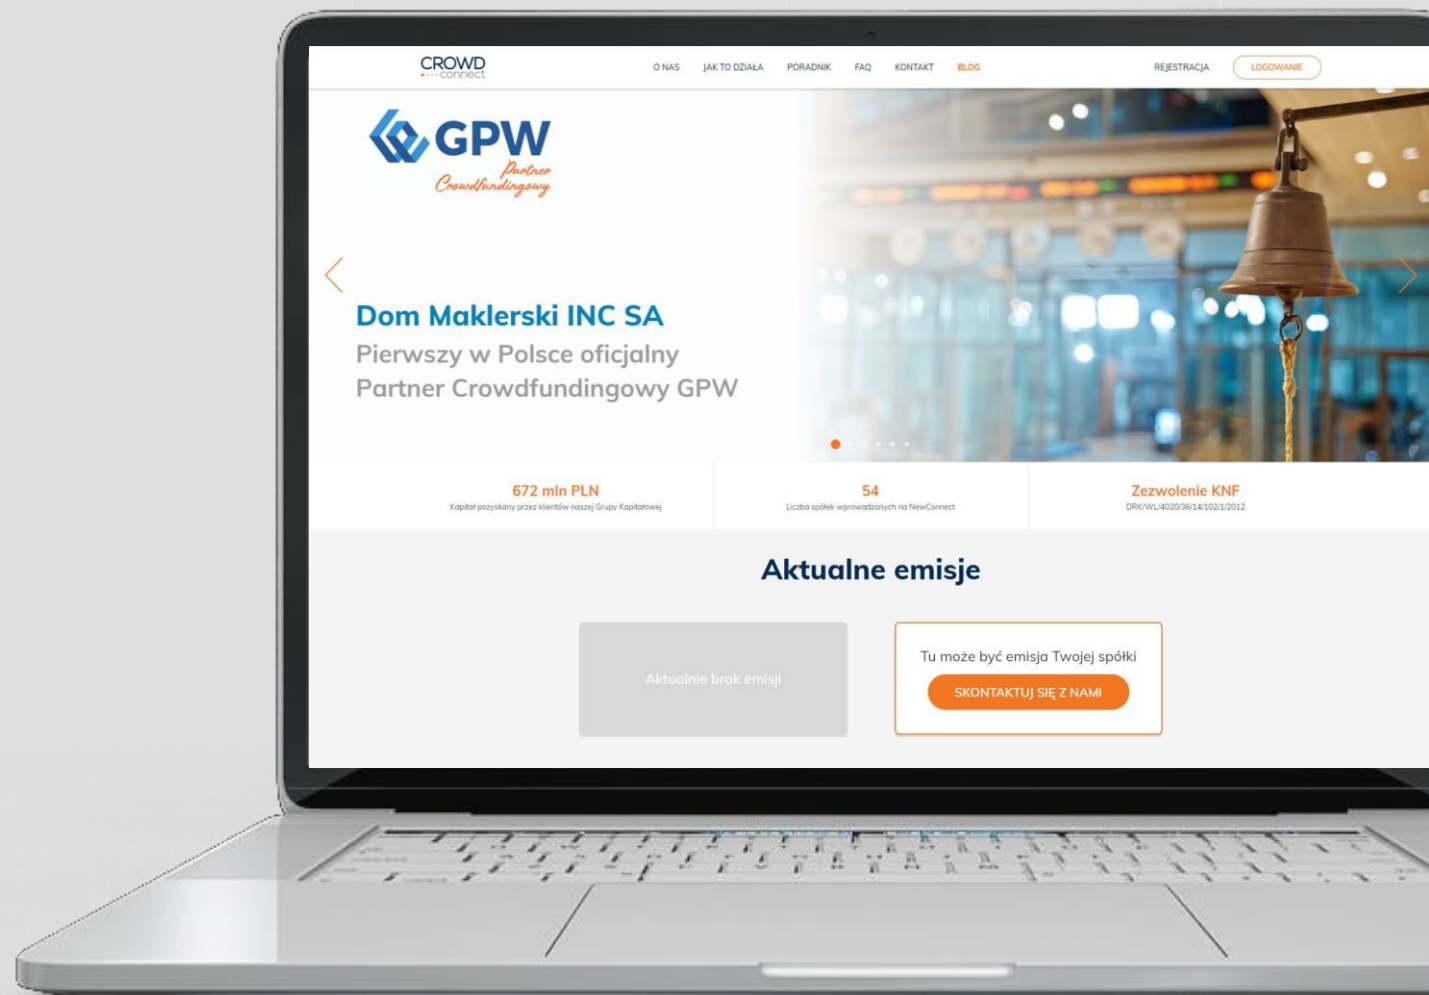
CROWD connect

O NAS JAK TO DZIAŁA PORADNIK FAQ KONTAKT BLOG

REJESTRACJA LOGOWANIE

GPW Partner Crowdfundingowy

Dom Maklerski INC SA

Pierwszy w Polsce oficjalny Partner Crowdfundingowy GPW

672 mln PLN
Kapitał pozyskany przez klientów naszej Grupy Kapitałowej

54
Liczba spółek wprowadzonych na NewConnect

Zezwolenie KNF
DRK/WL/4020/36/14/102/1/2012

Aktualne emisje

Aktualnie brak emisji

Tu może być emisja Twojej spółki

SKONTAKTUJ SIĘ Z NAMI